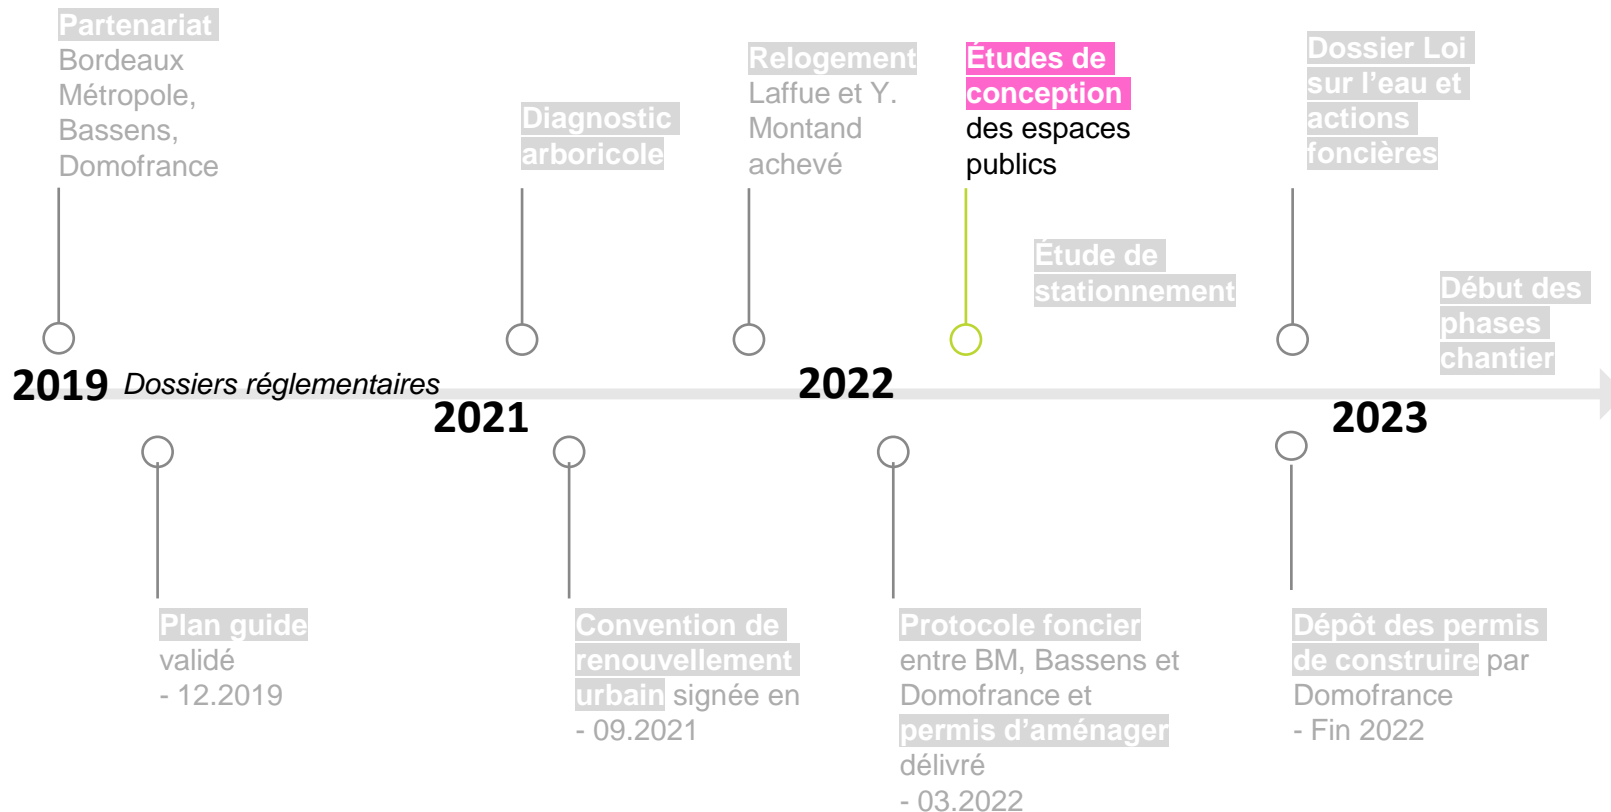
Partenariat Bordeaux Métropole, Bassens, Domofrance

Diagnostic arboricole

Relogement Laffue et Y. Montand achevé

Études de conception des espaces publics

Étude de stationnement

Dossier Loi sur l'eau et actions foncières

Début des phases chantier

2019 Dossiers réglementaires

2021

2022

2023

Plan guide validé - 12.2019

Convention de renouvellement urbain signée en - 09.2021

Protocole foncier entre BM, Bassens et Domofrance et permis d'aménager délivré - 03.2022

Dépôt des permis de construire par Domofrance - Fin 2022